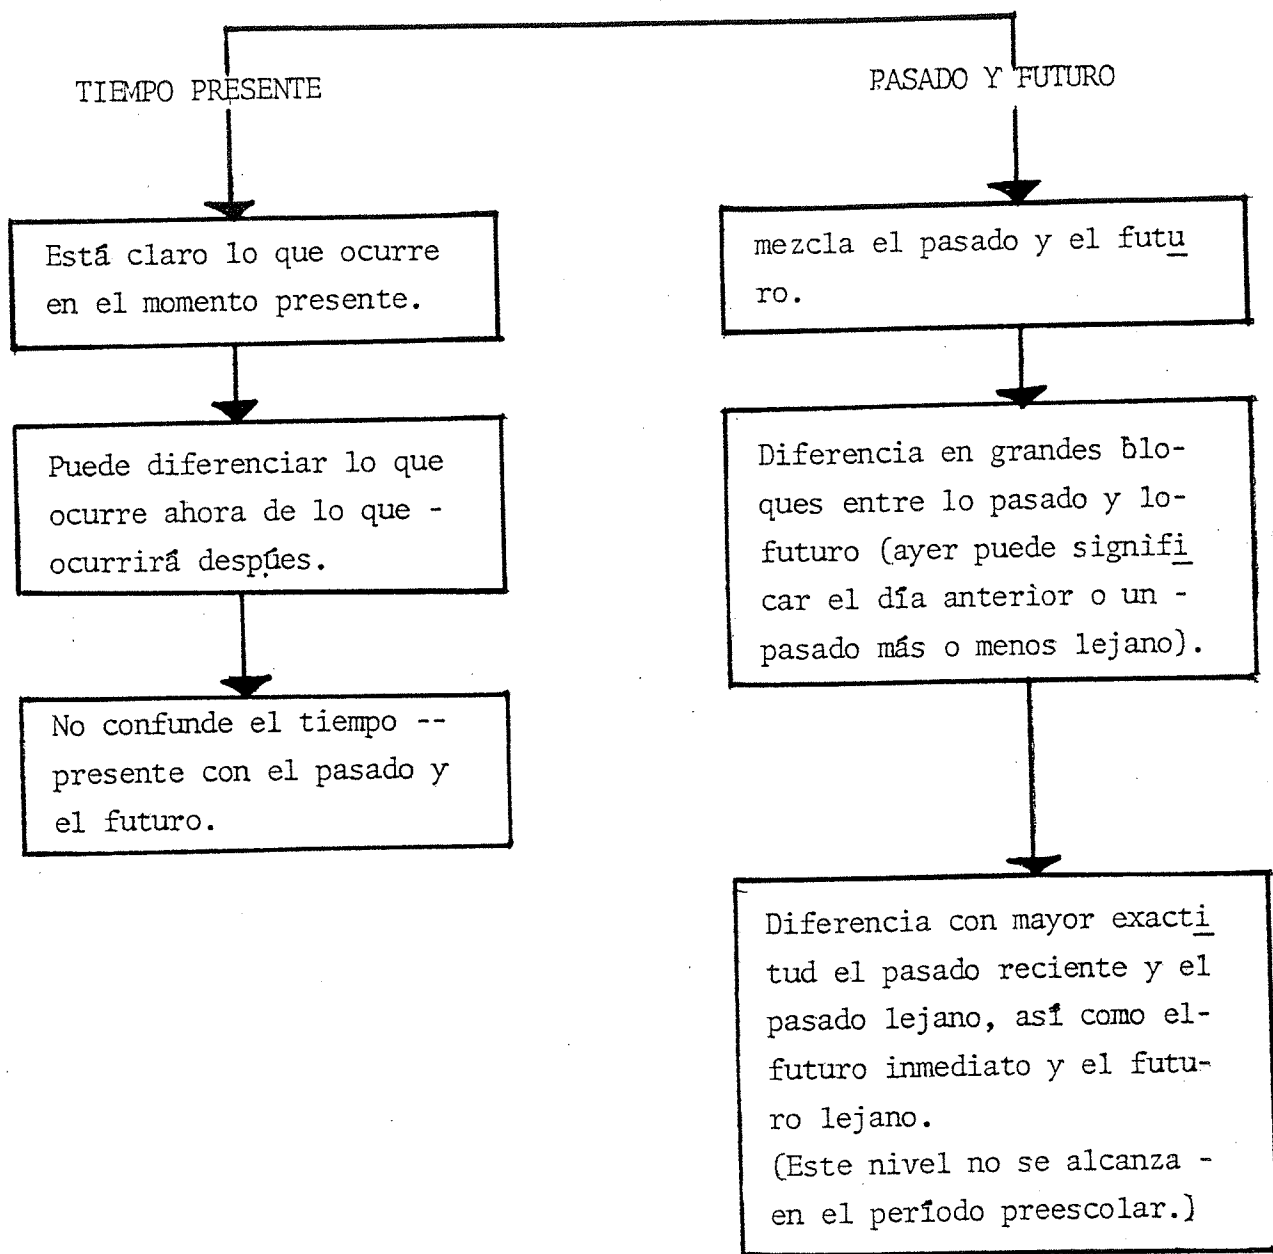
TIEMPO PRESENTE

PASADO Y FUTURO

Está claro lo que ocurre en el momento presente.

Puede diferenciar lo que ocurre ahora de lo que - ocurrirá despúes.

No confunde el tiempo -- presente con el pasado y el futuro.

mezcla el pasado y el futuro.

Diferencia en grandes bloques entre lo pasado y lo- futuro (ayer puede significar el día anterior o un - pasado más o menos lejano).

Diferencia con mayor exactitud el pasado reciente y el pasado lejano, así como el- futuro inmediato y el futuro lejano.
(Este nivel no se alcanza - en el período preescolar.)